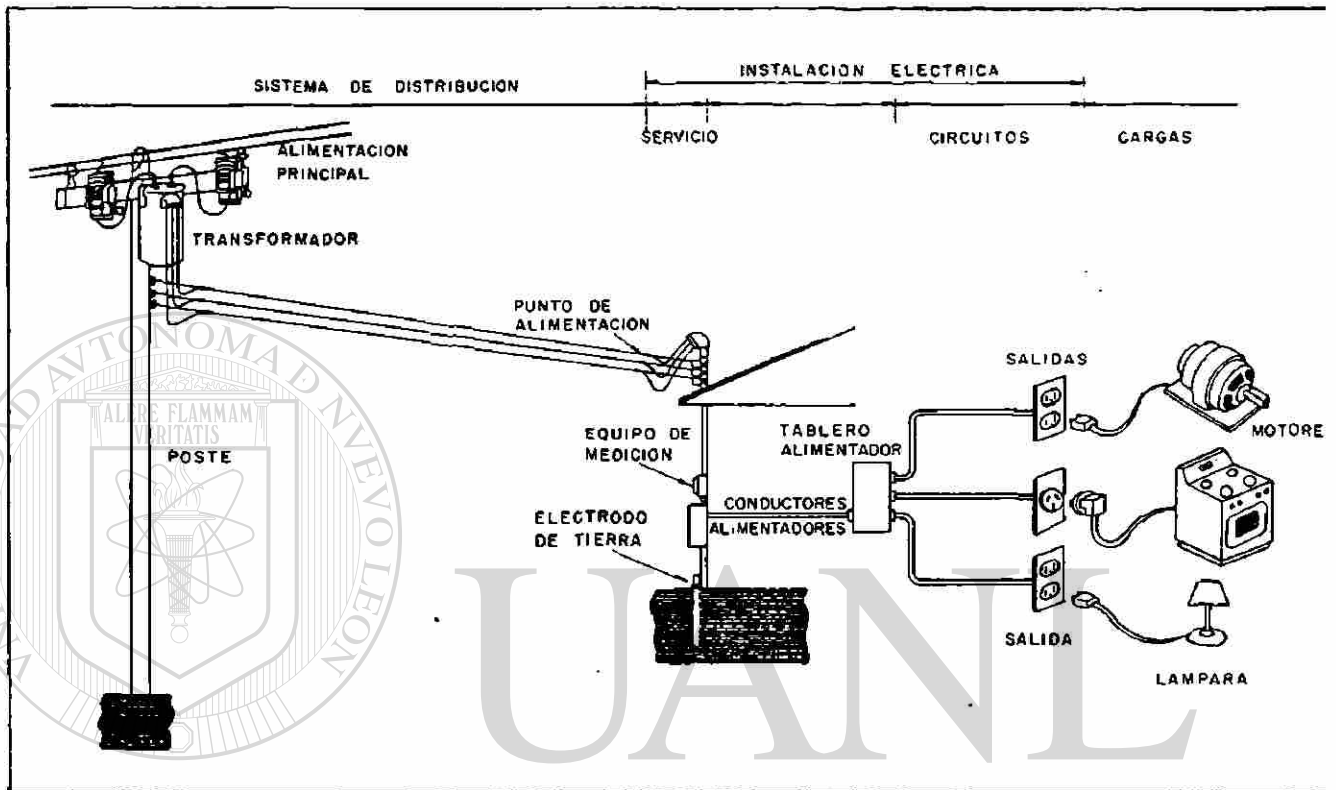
SISTEMA DE DISTRIBUCION

INSTALACION ELECTRICA

SERVICIO

CIRCUITOS

CARGAS

ALIMENTACION PRINCIPAL

TRANSFORMADOR

PUNTO DE ALIMENTACION

SALIDAS

MOTORE

ALERE FLAMMAM VERITATIS

POSTE

EQUIPO DE MEDICION

TABLERO ALIMENTADOR

CONDUCTORES ALIMENTADORES

ELECTRODO DE TIERRA

SALIDA

LAMPARA

UANL